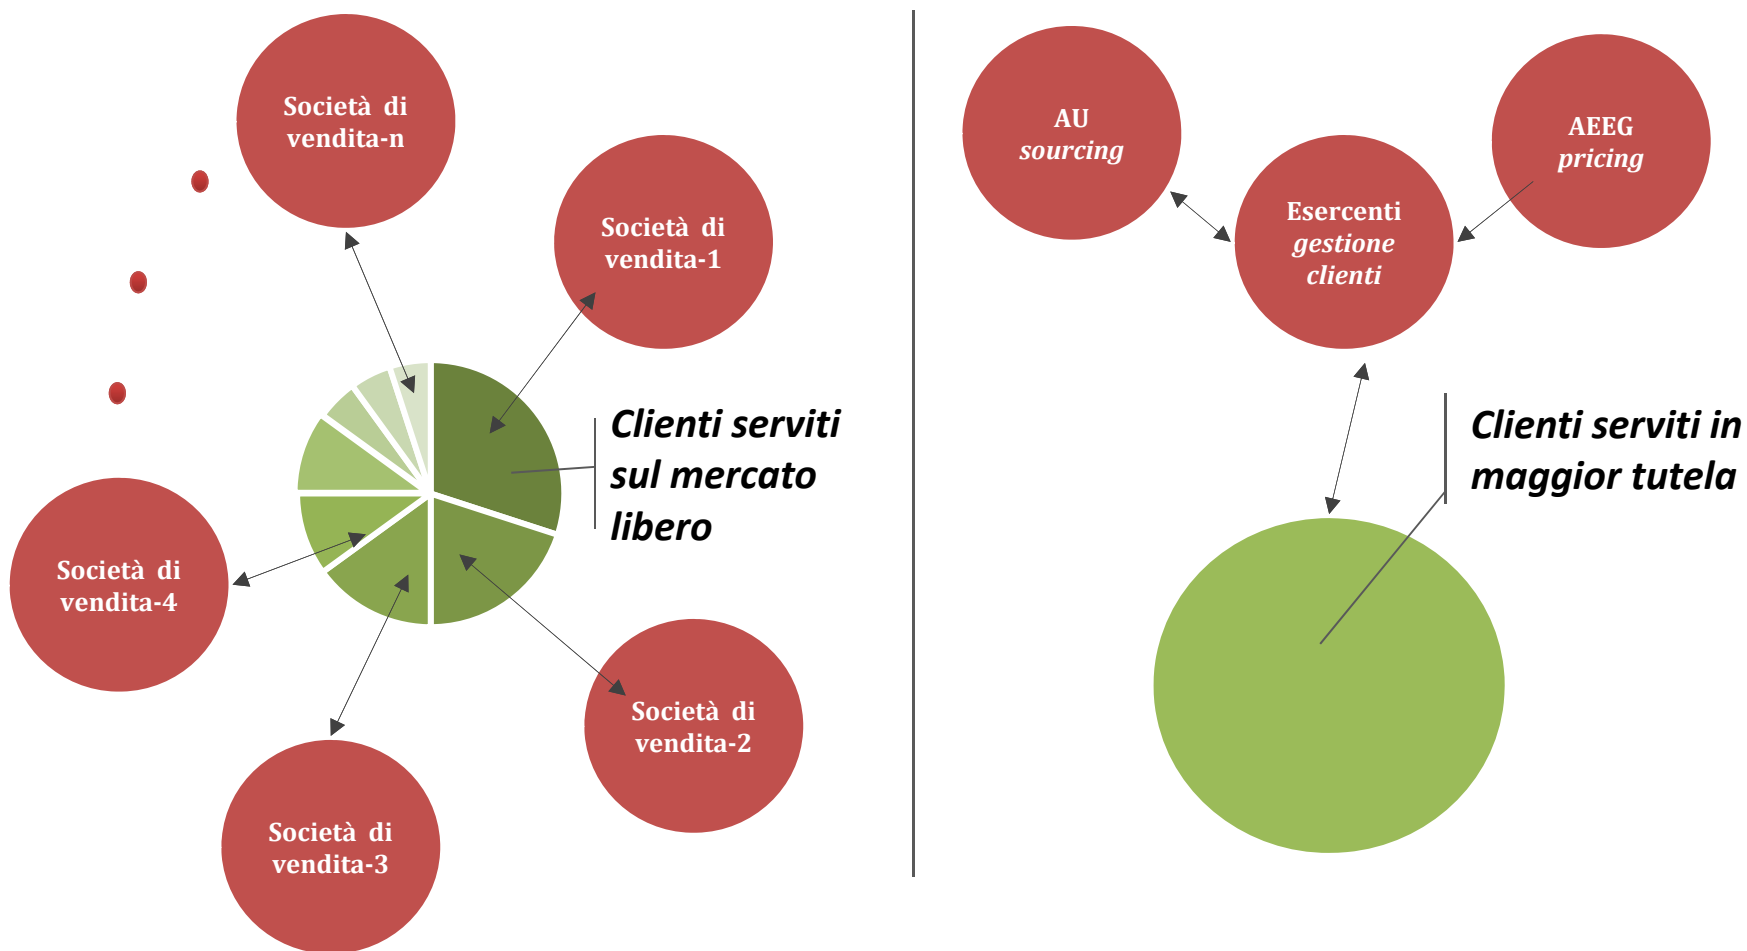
Società di vendita-n

Società di vendita-1

Clienti serviti sul mercato libero

Società di vendita-4

Società di vendita-3

Società di vendita-2

AU sourcing

AEEG pricing

Esercenti gestione clienti

Clienti serviti in maggior tutela